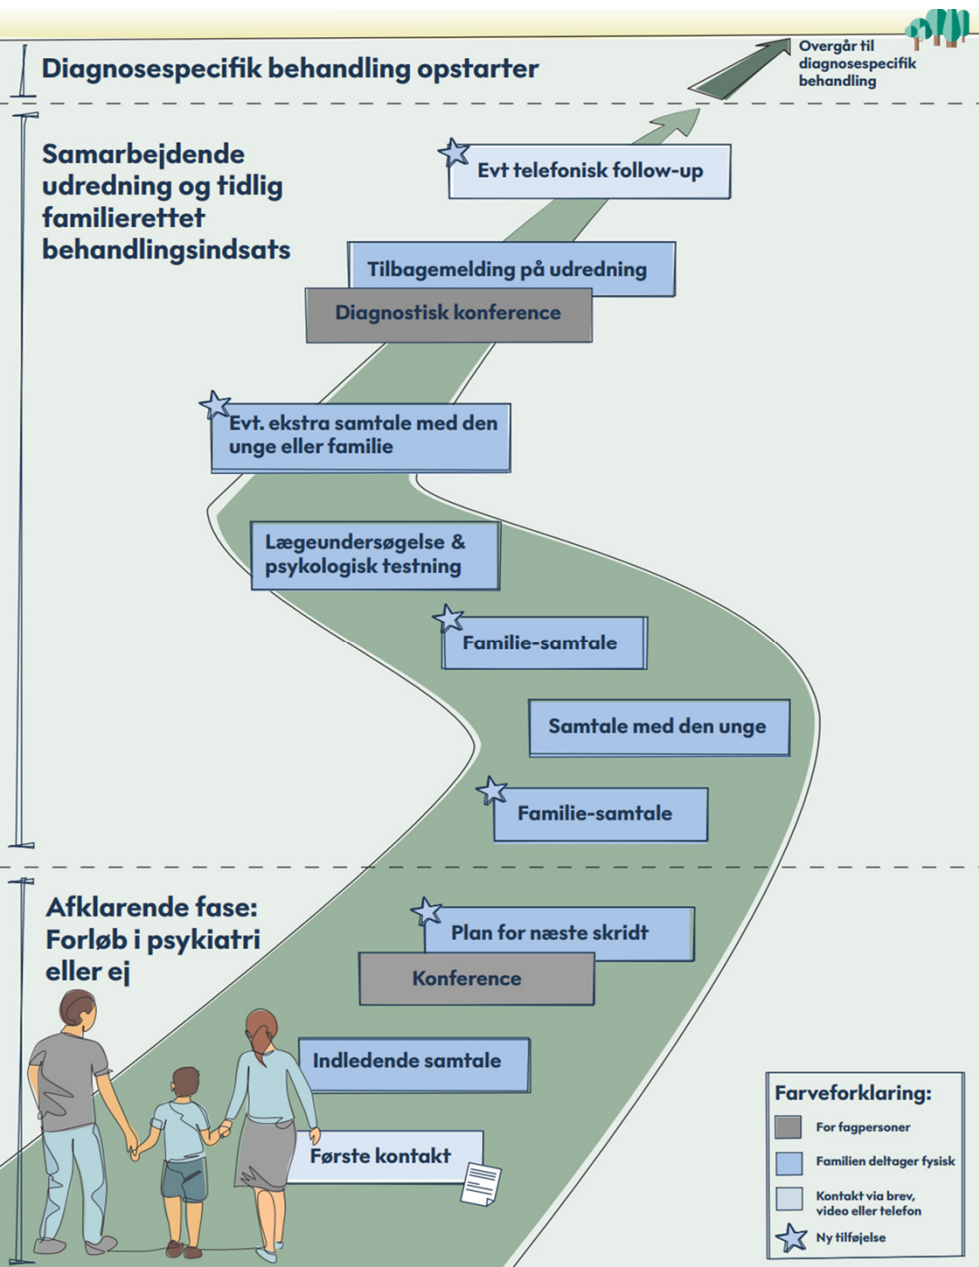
Diagnosespecifik behandling opstarter

Overgår til diagnosespecifik behandling

Samarbejdende udredning og tidlig familierettet behandlingsindsats

Evt telefonisk follow-up

Tilbagemelding på udredning

Diagnostisk konference

Evt. ekstra samtale med den unge eller familie

Lægeundersøgelse & psykologisk testning

Familie-samtale

Samtale med den unge

Familie-samtale

Afklarende fase: Forløb i psykiatri eller ej

Plan for næste skridt

Konference

Indledende samtale

Første kontakt

Farveforklaring:

For fagpersoner

Familien deltager fysisk

Kontakt via brev, video eller telefon

Ny tilføjelse